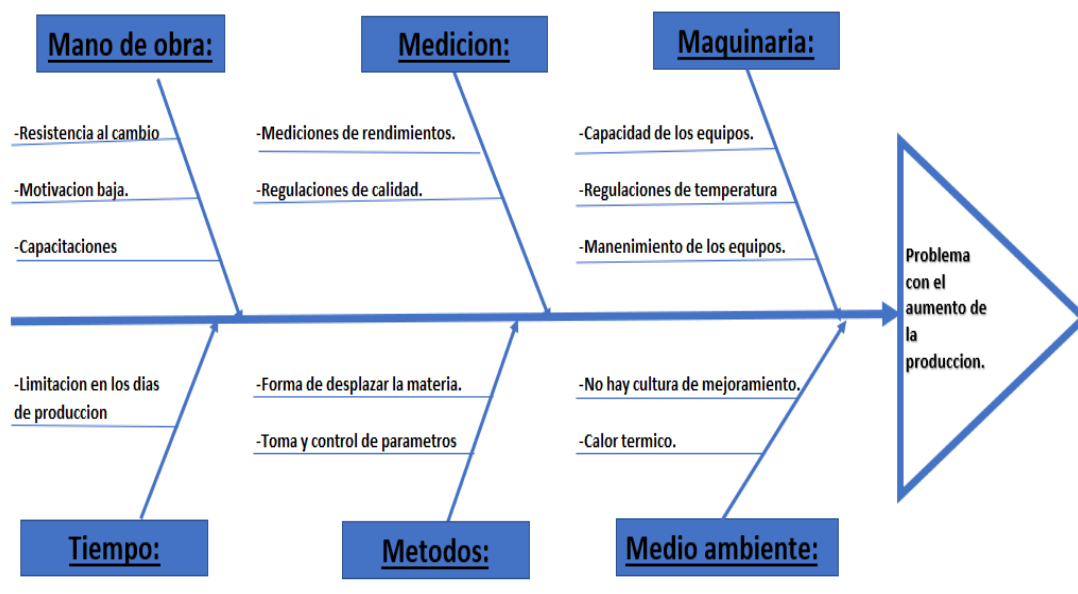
Mano de obra:

-Resistencia al cambio

-Motivacion baja.

-Capacitaciones

Medicion:

-Mediciones de rendimientos.

-Regulaciones de calidad.

Maquinaria:

-Capacidad de los equipos.

-Regulaciones de temperatura

-Manenimiento de los equipos.

Problema con el aumento de la produccion.

-Limitacion en los dias de produccion

Tiempo:

-Forma de desplazar la materia.

-Toma y control de parametros

Metodos:

-No hay cultura de mejoramiento.

-Calor termico.

Medio ambiente: